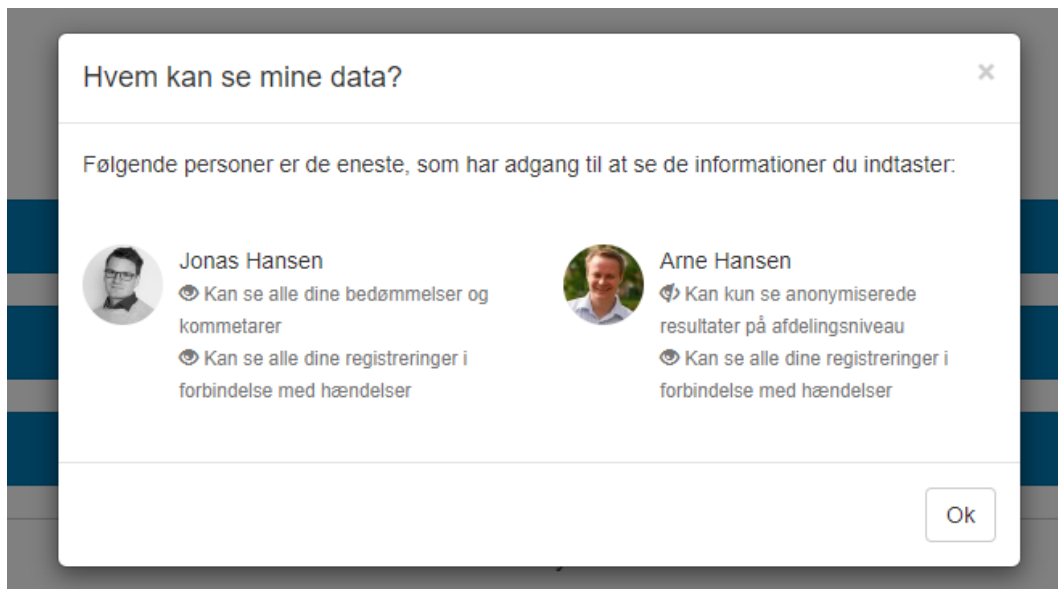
Hvem kan se mine data?

×

Følgende personer er de eneste, som har adgang til at se de informationer du indtaster:

Jonas Hansen
Kan se alle dine bedømmelser og kommetarer
Kan se alle dine registreringer i forbindelse med hændelser

Arne Hansen
Kan kun se anonymiserede resultater på afdelingsniveau
Kan se alle dine registreringer i forbindelse med hændelser

Ok